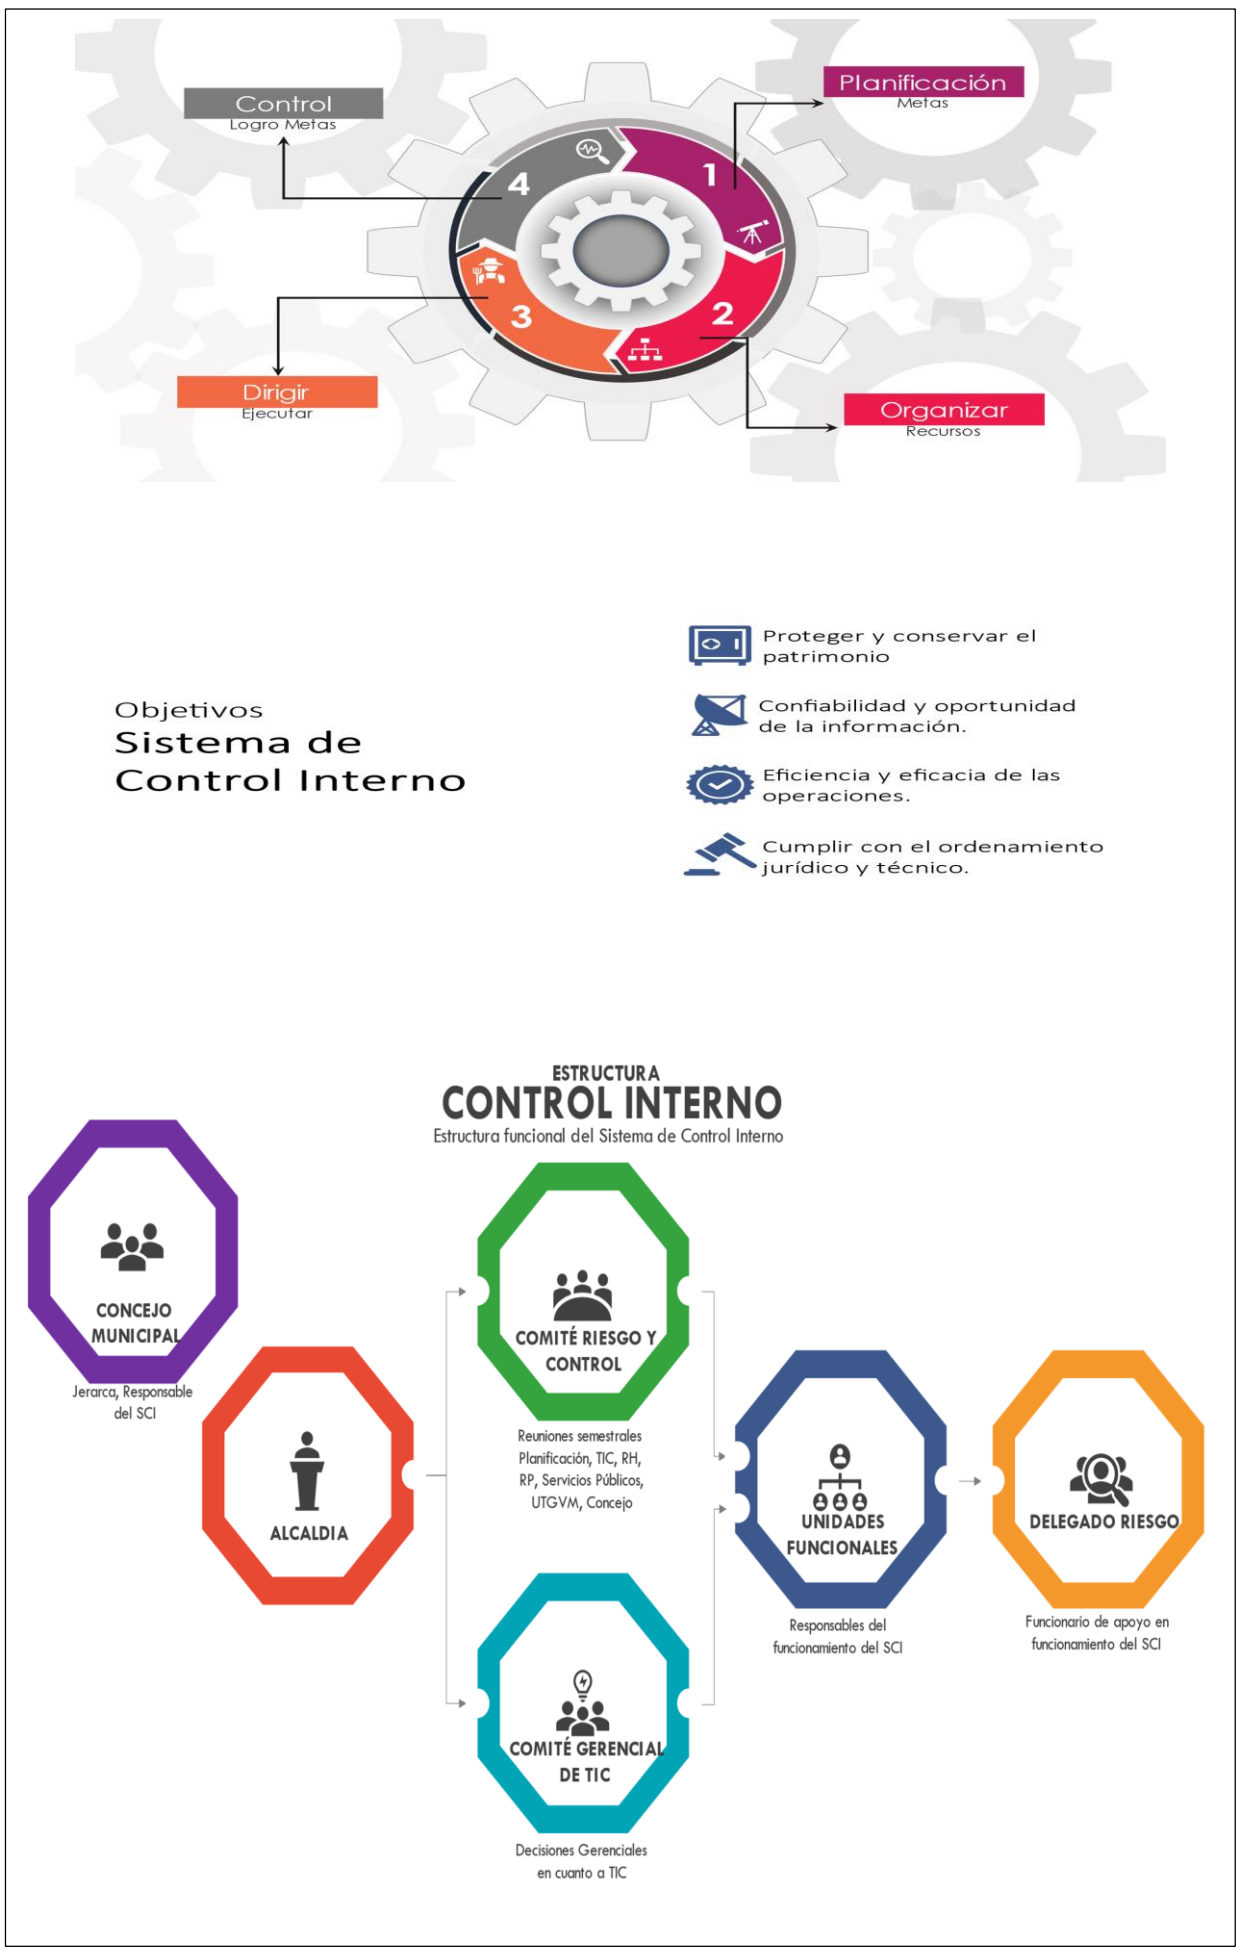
Control
Logro Metas

Planificación
Metas

1
2
3
4

Dirigir
Ejecutar

Organizar
Recursos

Objetivos
Sistema de Control Interno

Proteger y conservar el patrimonio

Confiabilidad y oportunidad de la información.

Eficiencia y eficacia de las operaciones.

Cumplir con el ordenamiento jurídico y técnico.

ESTRUCTURA
CONTROL INTERNO
Estructura funcional del Sistema de Control Interno

CONCEJO MUNICIPAL
Jerarca, Responsable del SCI

ALCALDIA

COMITÉ RIESGO Y CONTROL
Reuniones semestrales Planificación, TIC, RH, RP, Servicios Públicos, UTGVM, Concejo

COMITÉ GERENCIAL DE TIC
Decisiones Gerenciales en cuanto a TIC

UNIDADES FUNCIONALES
Responsables del funcionamiento del SCI

DELEGADO RIESGO
Funcionario de apoyo en funcionamiento del SCI